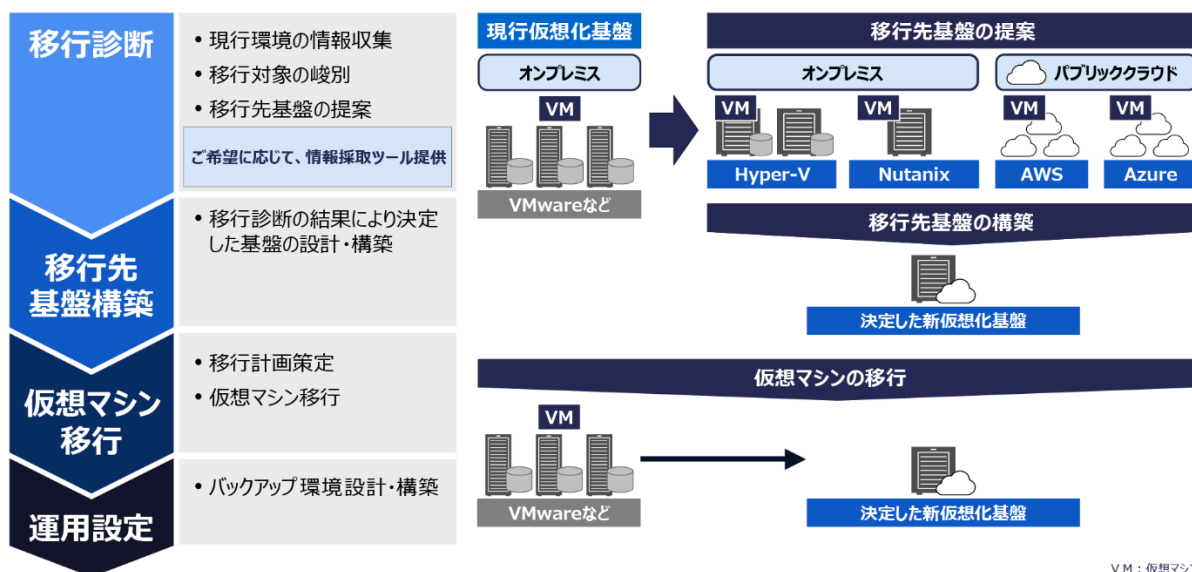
移行診断

• 現行環境の情報収集
• 移行対象の峻別
• 移行先基盤の提案

ご希望に応じて、情報採取ツール提供

現行仮想化基盤

オンプレミス

VM

VMwareなど

移行先基盤の提案

オンプレミス

パブリッククラウド

VM

VM

VM

VM

Hyper-V

Nutanix

AWS

Azure

移行先基盤構築

• 移行診断の結果により決定した基盤の設計・構築

移行先基盤の構築

決定した新仮想化基盤

仮想マシン移行

• 移行計画策定
• 仮想マシン移行

仮想マシンの移行

VM

VMwareなど

決定した新仮想化基盤

運用設定

• バックアップ環境設計・構築

VM：仮想マシ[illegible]